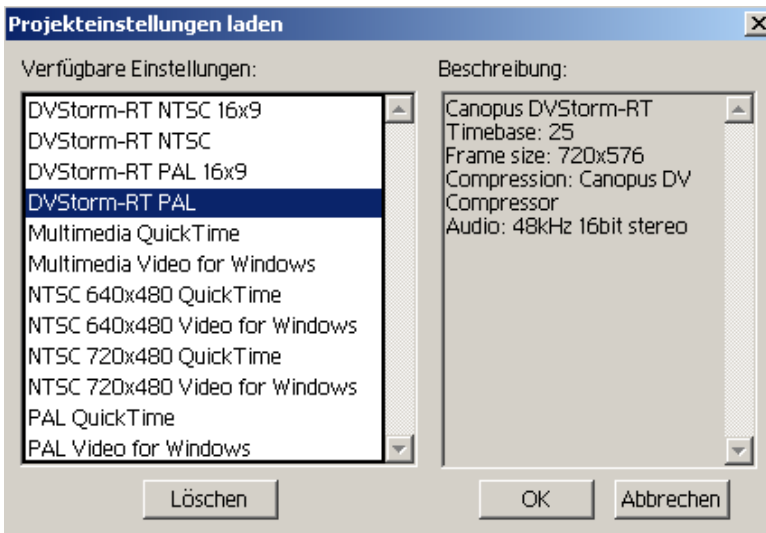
Projekteinstellungen laden

Verfügbare Einstellungen:

DVStorm-RT NTSC 16x9
DVStorm-RT NTSC
DVStorm-RT PAL 16x9
DVStorm-RT PAL
Multimedia QuickTime
Multimedia Video for Windows
NTSC 640x480 QuickTime
NTSC 640x480 Video for Windows
NTSC 720x480 QuickTime
NTSC 720x480 Video for Windows
PAL QuickTime
PAL Video for Windows

Beschreibung:

Canopus DVStorm-RT
Timebase: 25
Frame size: 720x576
Compression: Canopus DV Compressor
Audio: 48kHz 16bit stereo

Löschen

OK

Abbrechen